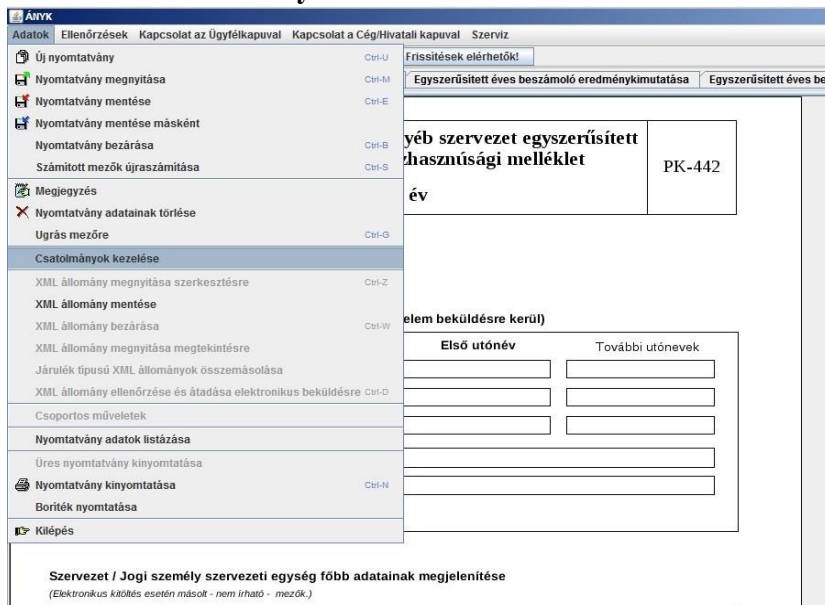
ÁNYK
Adatok Ellenőrzések Kapcsolat az Ügyfélkapuval Kapcsolat a Cég/Hivatali kapuval Szerviz

Új nyomtatvány Ctrl-U
Nyomtatvány megnyitása Ctrl-M
Nyomtatvány mentése Ctrl-E
Nyomtatvány mentése másként
Nyomtatvány bezárása Ctrl-B
Számított mezők újraszámítása Ctrl-S
Megjegyzés
Nyomtatvány adatainak törlése
Ugrás mezőre Ctrl-G
Csatolmányok kezelése
XML állomány megnyitása szerkesztésre Ctrl-Z
XML állomány mentése
XML állomány bezárása Ctrl-W
XML állomány megnyitása megtekintésre
Járulék típusú XML állományok összemásolása
XML állomány ellenőrzése és átadása elektronikus beküldésre Ctrl-D
Csoportos műveletek
Nyomtatvány adatok listázása
Üres nyomtatvány kinyomtatása
Nyomtatvány kinyomtatása Ctrl-N
Boríték nyomtatása
Kilépés

Frissítések elérhetők!

Egyszerűsített éves beszámoló eredménykimutatása | Egyszerűsített éves be

yéb szervezet egyszerűsített
zhasznúsági melléklet
év

PK-442

elem beküldésre kerül)

Első utónév
További utónevek

Szervezet / Jogi személy szervezeti egység főbb adatainak megjelenítése
(Elektronikus kitöltés esetén másolt - nem írható - mezők.)